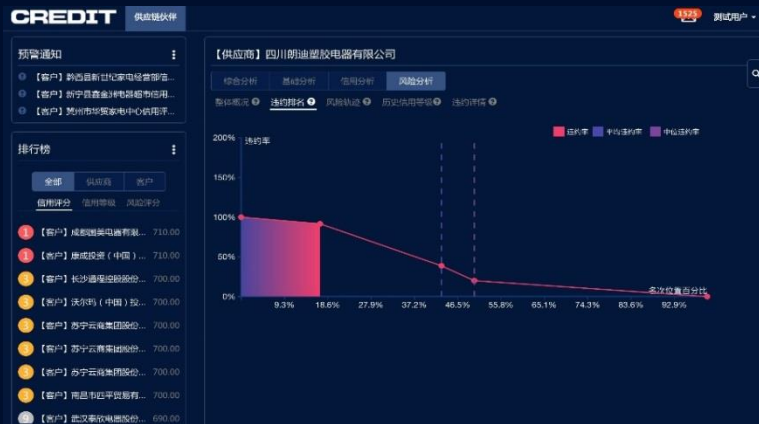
CREDIT 供应链伙伴

1525 测试用户

预警通知

【客户】黔西县新世纪家电经营部信...

【客户】新宁县鑫金沙电器超市信用...

【客户】黄州市华贸家电中心信用评...

排行榜

全部 供应商 客户

信用评分 信用等级 风险评分

1 【客户】成都旭美电器有限... 710.00

1 【客户】康成投资（中国）... 710.00

3 【客户】长沙通程控股股份... 700.00

3 【客户】沃尔玛（中国）投... 700.00

3 【客户】苏宁云商集团股份... 700.00

3 【客户】苏宁云商集团股份... 700.00

3 【客户】苏宁云商集团股份... 700.00

3 【客户】南昌市四平贸易有... 700.00

9 【客户】武汉泰欣电器股份... 690.00

【供应商】四川朗迪塑胶电器有限公司

综合分析 基础分析 信用分析 风险分析

整体概况 违约排名 风险轨迹 历史信用等级 违约详情

违约率 平均违约率 中位违约率

200% 违约率

150%

100%

50%

0%

9.3% 18.6% 27.9% 37.2% 46.5% 55.8% 65.1% 74.3% 83.6% 92.9%

名次位置百分比